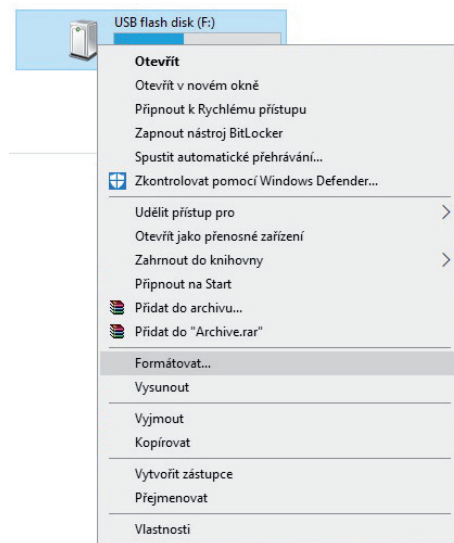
USB flash disk (F:)

Otevřít
Otevřít v novém okně
Připnout k Rychlému přístupu
Zapnout nástroj BitLocker
Spustit automatické přehrávání...
Zkontrolovat pomocí Windows Defender...

Udělit přístup pro
Otevřít jako přenosné zařízení
Zahrnout do knihovny
Připnout na Start
Přidat do archivu...
Přidat do "Archive.rar"

Formátovat...
Vysunout

Vyjmout
Kopírovat

Vytvořit zástupce
Přejmenovat

Vlastnosti